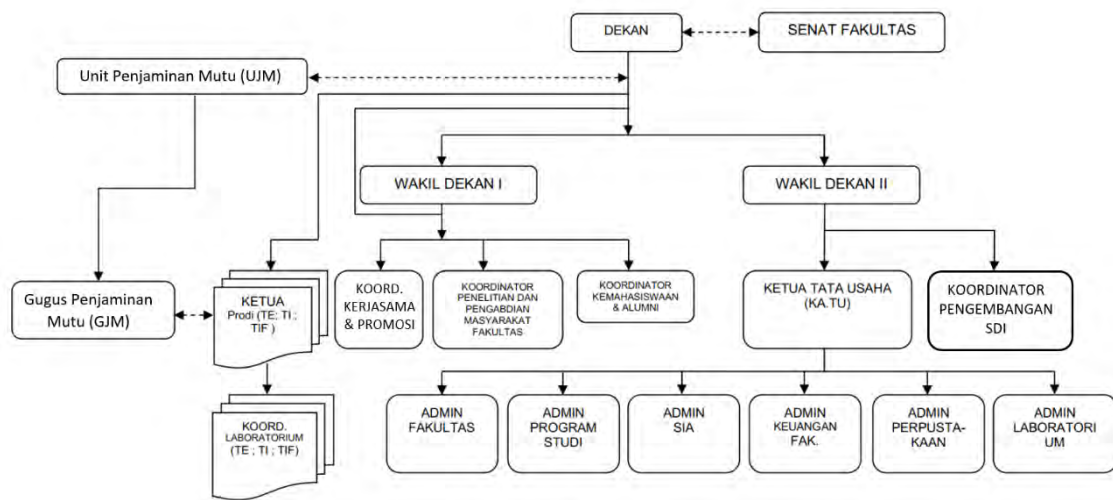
DEKAN

SENAT FAKULTAS

Unit Penjaminan Mutu (UJM)

WAKIL DEKAN I

WAKIL DEKAN II

Gugus Penjaminan Mutu (GJM)

KETUA Prodi (TE; TI ; TIF )

KOORD. KERJASAMA & PROMOSI

KOORDINATOR PENELITIAN DAN PENGABDIAN MASYARAKAT FAKULTAS

KOORDINATOR KEMAHASISWAAN & ALUMNI

KETUA TATA USAHA (KA.TU)

KOORDINATOR PENGEMBANGAN SDI

KOORD. LABORATORIUM (TE ; TI ; TIF)

ADMIN FAKULTAS

ADMIN PROGRAM STUDI

ADMIN SIA

ADMIN KEUANGAN FAK.

ADMIN PERPUSTAKAAN

ADMIN LABORATORIUM